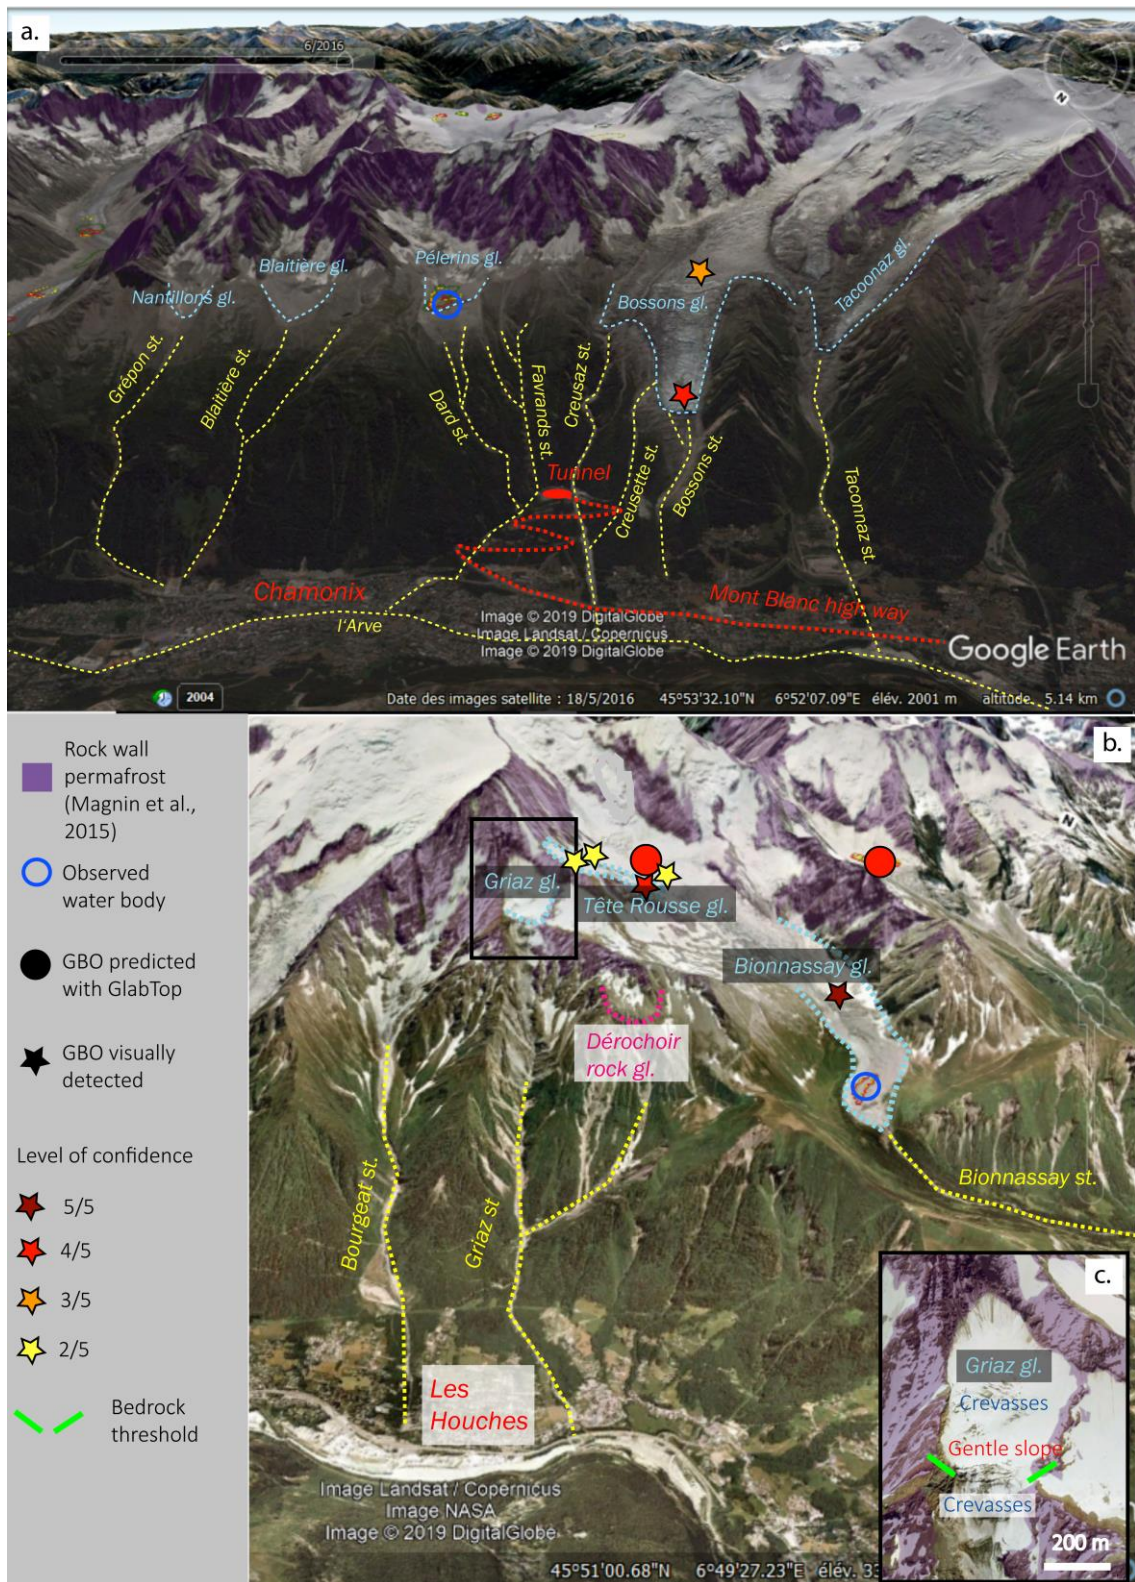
a.

6/2016

Blaitière gl.
Pélerins gl.
Nantillons gl.
Bossons gl.
Tacoonaz gl.
Grépon st.
Blaitière st.
Dard st.
Favrands st.
Creusaz st.
Creusette st.
Bossons st.
Taconnaz st.
Tunnel
Chamonix
l'Arve
Mont Blanc high way
Image © 2019 DigitalGlobe
Image Landsat / Copernicus
Image © 2019 DigitalGlobe
Google Earth
2004
Date des images satellite : 18/5/2016 45°53'32.10"N 6°52'07.09"E élév. 2001 m altitude 5.14 km

Rock wall permafrost (Magnin et al., 2015)
Observed water body
GBO predicted with GlabTop
GBO visually detected
Level of confidence
5/5
4/5
3/5
2/5
Bedrock threshold

b.

Griaz gl.
Tête Rousse gl.
Bionnassay gl.
Dérochoir rock gl.
Bionnassay st.
Bourgeat st.
Griaz st
Les Houches
Image Landsat / Copernicus
Image NASA
Image © 2019 DigitalGlobe
45°51'00.68"N 6°49'27.23"E élév. 33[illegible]

c.
Griaz gl.
Crevasses
Gentle slope
Crevasses
200 m